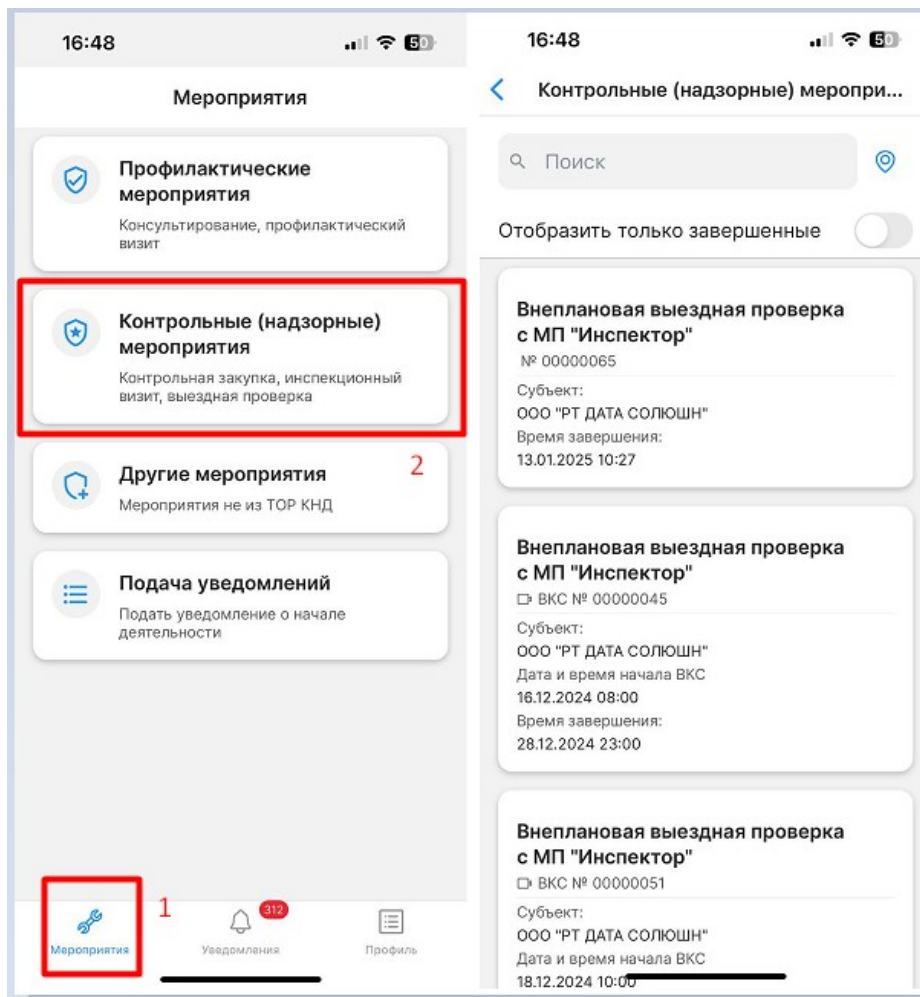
16:48

50

Мероприятия

Профилактические мероприятия
Консултирование, профилактический визит

Контрольные (надзорные) мероприятия
Контрольная закупка, инспекционный визит, выездная проверка

2

Другие мероприятия
Мероприятия не из ТОР КНД

Подача уведомлений
Подать уведомление о начале деятельности

1

Мероприятия

312
Уведомления

Профиль

16:48

50

Контрольные (надзорные) меропри...

Поиск

Отобразить только завершенные

Внеплановая выездная проверка с МП "Инспектор"
№ 00000065
Субъект:
ООО "РТ ДАТА СОЛЮШН"
Время завершения:
13.01.2025 10:27

Внеплановая выездная проверка с МП "Инспектор"
ВКС № 00000045
Субъект:
ООО "РТ ДАТА СОЛЮШН"
Дата и время начала ВКС
16.12.2024 08:00
Время завершения:
28.12.2024 23:00

Внеплановая выездная проверка с МП "Инспектор"
ВКС № 00000051
Субъект:
ООО "РТ ДАТА СОЛЮШН"
Дата и время начала ВКС
18.12.2024 10:00